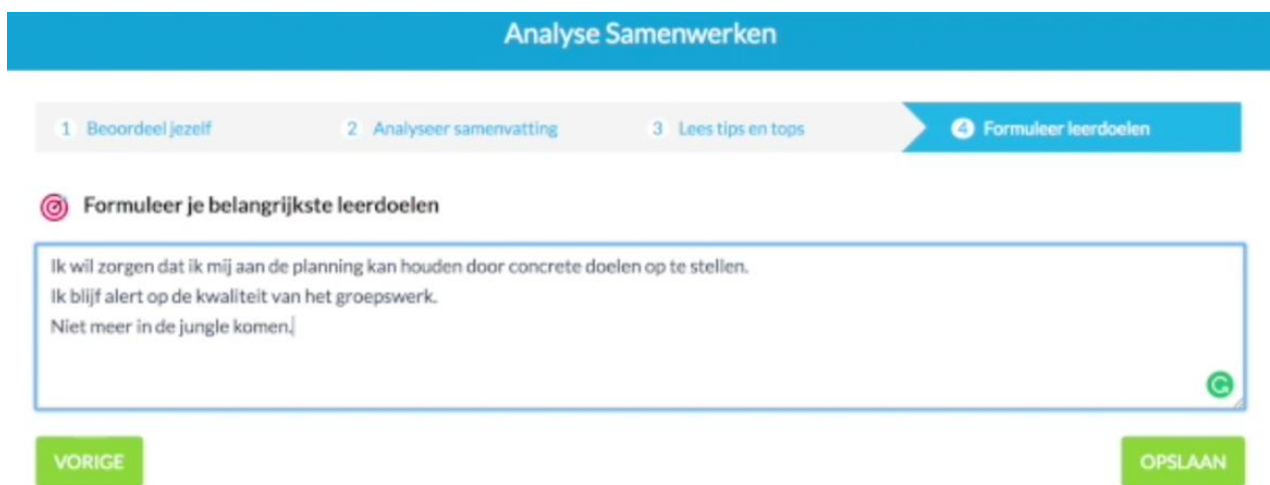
Analyse Samenwerken

1 Beoordeel jezelf
2 Analyseer samenvatting
3 Lees tips en tops
4 Formuleer leerdoelen

Formuleer je belangrijkste leerdoelen

Ik wil zorgen dat ik mij aan de planning kan houden door concrete doelen op te stellen.
Ik blijf alert op de kwaliteit van het groepswerk.
Niet meer in de jungle komen.

VORIGE

OPSLAAN